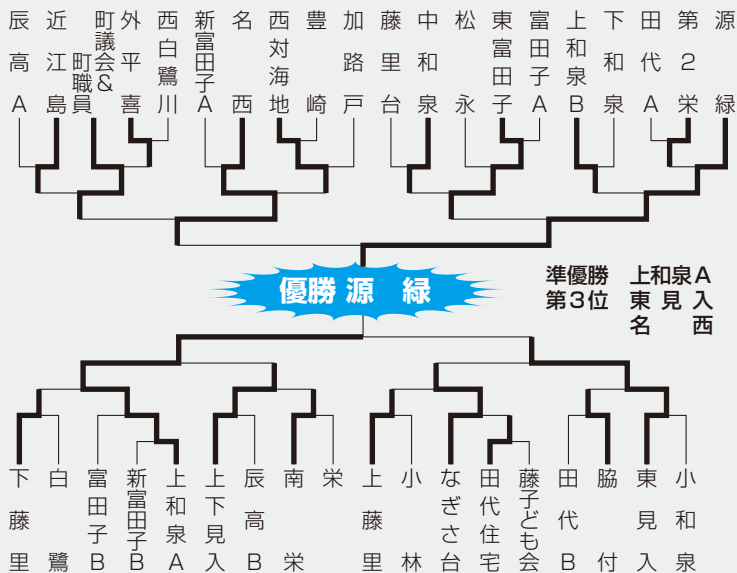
辰高A
近江島
町議会&町職員
外平喜
西白鷺川
新富田子A
名西
西対海地
豊崎
加路戸
藤里台
中和泉
松永
東富田子
富田子A
上和泉B
下和泉
田代A
第2栄
源緑

優勝 源 緑

準優勝 上和泉A
第3位 東見入
名西

下藤里
白鷺
富田子B
新富田子B
上和泉A
上下見入
辰高B
南栄
栄
上藤里
小林
なぎさ台
田代住宅
藤子ども会
田代B
脇付
東見入
小和泉